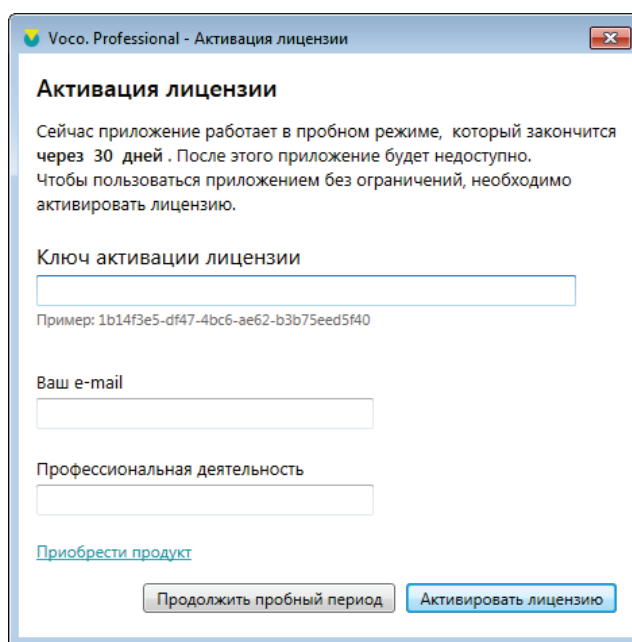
Voco. Professional - Активация лицензии

Активация лицензии

Сейчас приложение работает в пробном режиме, который закончится через 30 дней . После этого приложение будет недоступно.
Чтобы пользоваться приложением без ограничений, необходимо активировать лицензию.

Ключ активации лицензии

Пример: 1b14f3e5-df47-4bc6-ae62-b3b75eed5f40

Ваш e-mail

Профессиональная деятельность

Приобрести продукт

Продолжить пробный период

Активировать лицензию